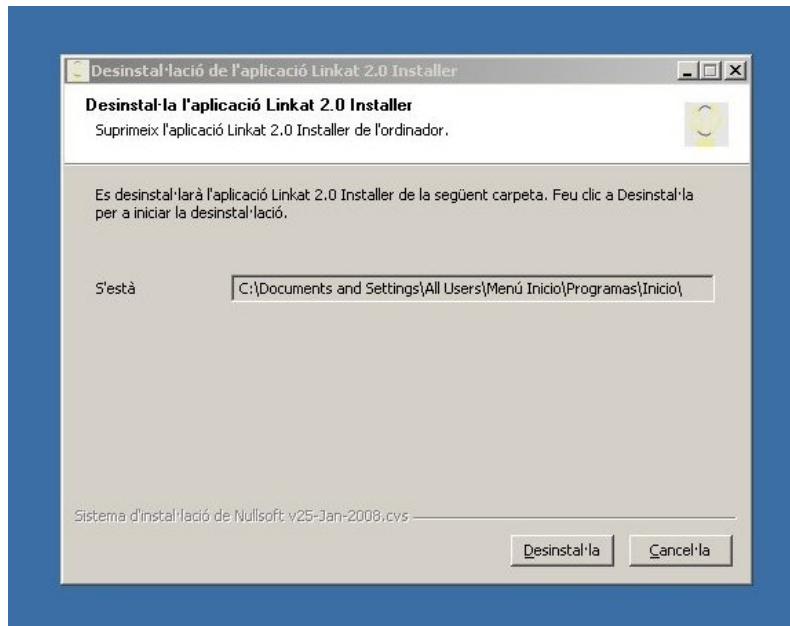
Desinstal·lació de l'aplicació Linkat 2.0 Installer

Desinstal·la l'aplicació Linkat 2.0 Installer
Suprimeix l'aplicació Linkat 2.0 Installer de l'ordinador.

Es desinstal·larà l'aplicació Linkat 2.0 Installer de la següent carpeta. Feu clic a Desinstal·la per a iniciar la desinstal·lació.

S'està

C:\Documents and Settings\All Users\Menú Inicio\Programas\Inicio\

Sistema d'instal·lació de Nullsoft v25-Jan-2008.cvs

Desinstal·la

Cancel·la